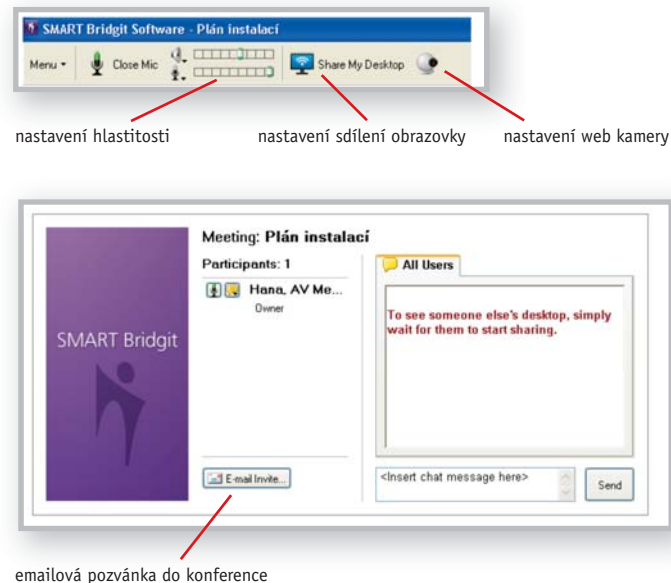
SMART Bridgit Software - Plán instalací

Menu Close Mic Share My Desktop

nastavení hlastitosti

nastavení sdílení obrazovky

nastavení web kamery

SMART Bridgit

Meeting: Plán instalací

Participants: 1

Hana, AV Me...

Owner

All Users

To see someone else's desktop, simply wait for them to start sharing.

E-mail Invite...

<Insert chat message here>

Send

emailová pozvánka do konference